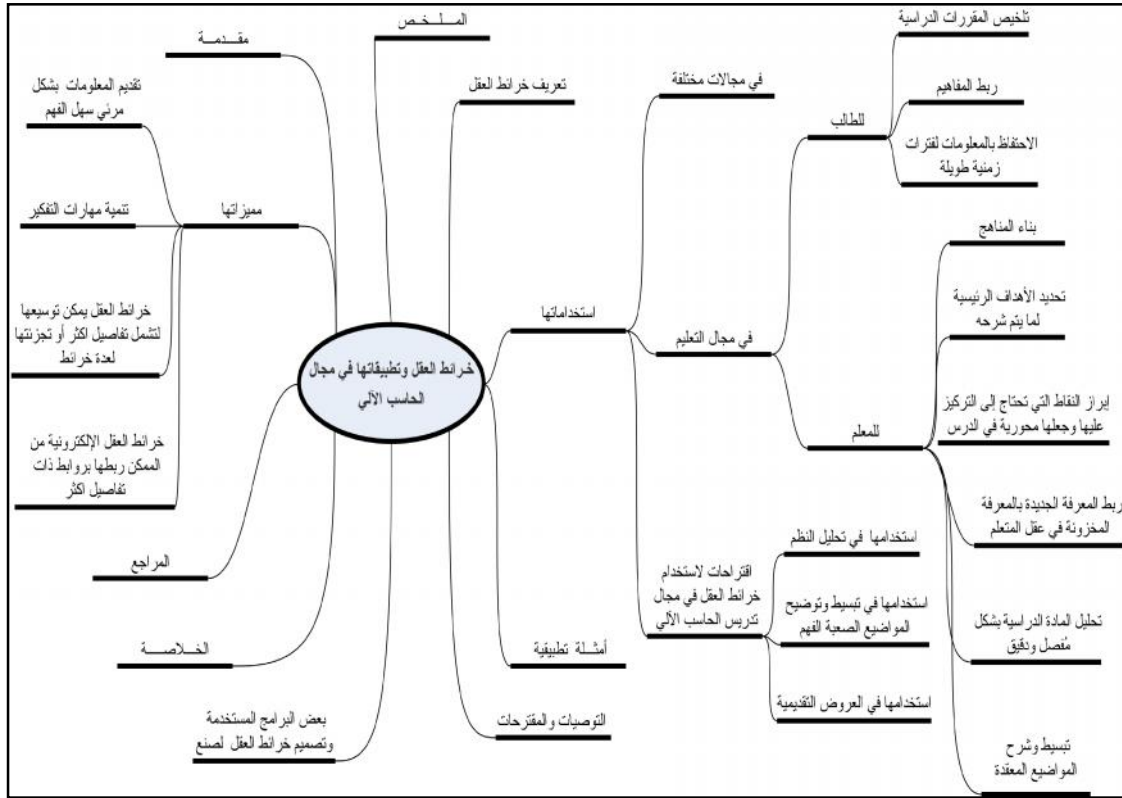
خرائط العقل وتطبيقاتها في مجال الحاسب الآلي

المـــلـــخـــص

مقـــدمـــة

تعريف خرائط العقل

مميزاتها

تقديم المعلومات بشكل مرئي سهل الفهم

تنمية مهارات التفكير

خرائط العقل يمكن توسيعها لتشمل تفاصيل اكثر أو تجزئتها لعدة خرائط

خرائط العقل الإلكترونية من الممكن ربطها بروابط ذات تفاصيل اكثر

المراجع

الخـــلاصـــة

بعض البرامج المستخدمة وتصميم خرائط العقل لصنع

استخداماتها

في مجالات مختلفة

في مجال التعليم

للطالب

تلخيص المقررات الدراسية

ربط المفاهيم

الاحتفاظ بالمعلومات لفترات زمنية طويلة

للمعلم

بناء المناهج

تحديد الأهداف الرئيسية لما يتم شرحه

ابراز النقاط التي تحتاج إلى التركيز عليها وجعلها محورية في الدرس

ربط المعرفة الجديدة بالمعرفة المخزونة في عقل المتعلم

تحليل المادة الدراسية بشكل مُفصل ودقيق

تبسيط وشرح المواضيع المعقدة

اقتراحات لاستخدام خرائط العقل في مجال تدريس الحاسب الآلي

استخدامها في تحليل النظم

استخدامها في تبسيط وتوضيح المواضيع الصعبة الفهم

استخدامها في العروض التقديمية

أمثـــلة تطبيقية

التوصيات والمقترحات